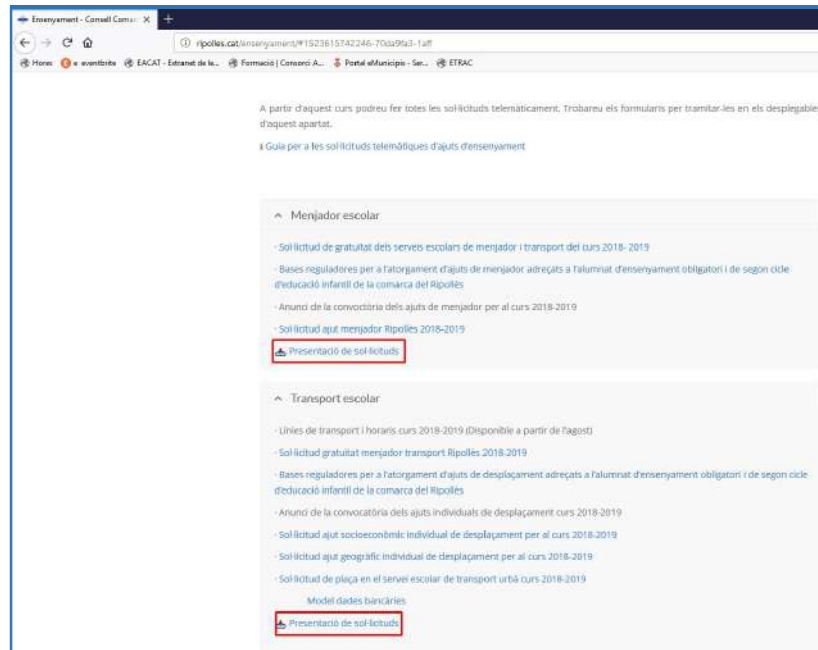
Ensenyament - Consell Comar ×

ripolles.cat/ensenyament/#1523615742246-70da9fa3-1aff

Hores · e-eventbrite · EACAT - Extranet de le... · Formació | Consorci A... · Portal eMunicipis - Ser... · ETRAC

A partir d'aquest curs podreu fer totes les sol·licituds telemàticament. Trobareu els formularis per tramitar-les en els desplegables d'aquest apartat.

Guia per a les sol·licituds telemàtiques d'ajuts d'ensenyament

Menjador escolar

· Sol·licitud de gratuïtat dels serveis escolars de menjador i transport del curs 2018-2019

· Bases reguladores per a l'atorgament d'ajuts de menjador adreçats a l'alumnat d'ensenyament obligatori i de segon cicle d'educació infantil de la comarca del Ripollès

· Anunci de la convocatòria dels ajuts de menjador per al curs 2018-2019

· Sol·licitud ajut menjador Ripollès 2018-2019

Presentació de sol·licituds

Transport escolar

· Línies de transport i horaris curs 2018-2019 (Disponible a partir de l'agost)

· Sol·licitud gratuïtat menjador transport Ripollès 2018-2019

· Bases reguladores per a l'atorgament d'ajuts de desplaçament adreçats a l'alumnat d'ensenyament obligatori i de segon cicle d'educació infantil de la comarca del Ripollès

· Anunci de la convocatòria dels ajuts individuals de desplaçament curs 2018-2019

· Sol·licitud ajut socioeconòmic individual de desplaçament per al curs 2018-2019

· Sol·licitud ajut geogràfic individual de desplaçament per al curs 2018-2019

· Sol·licitud de plaça en el servei escolar de transport urbà curs 2018-2019

Model dades bancàries

Presentació de sol·licituds